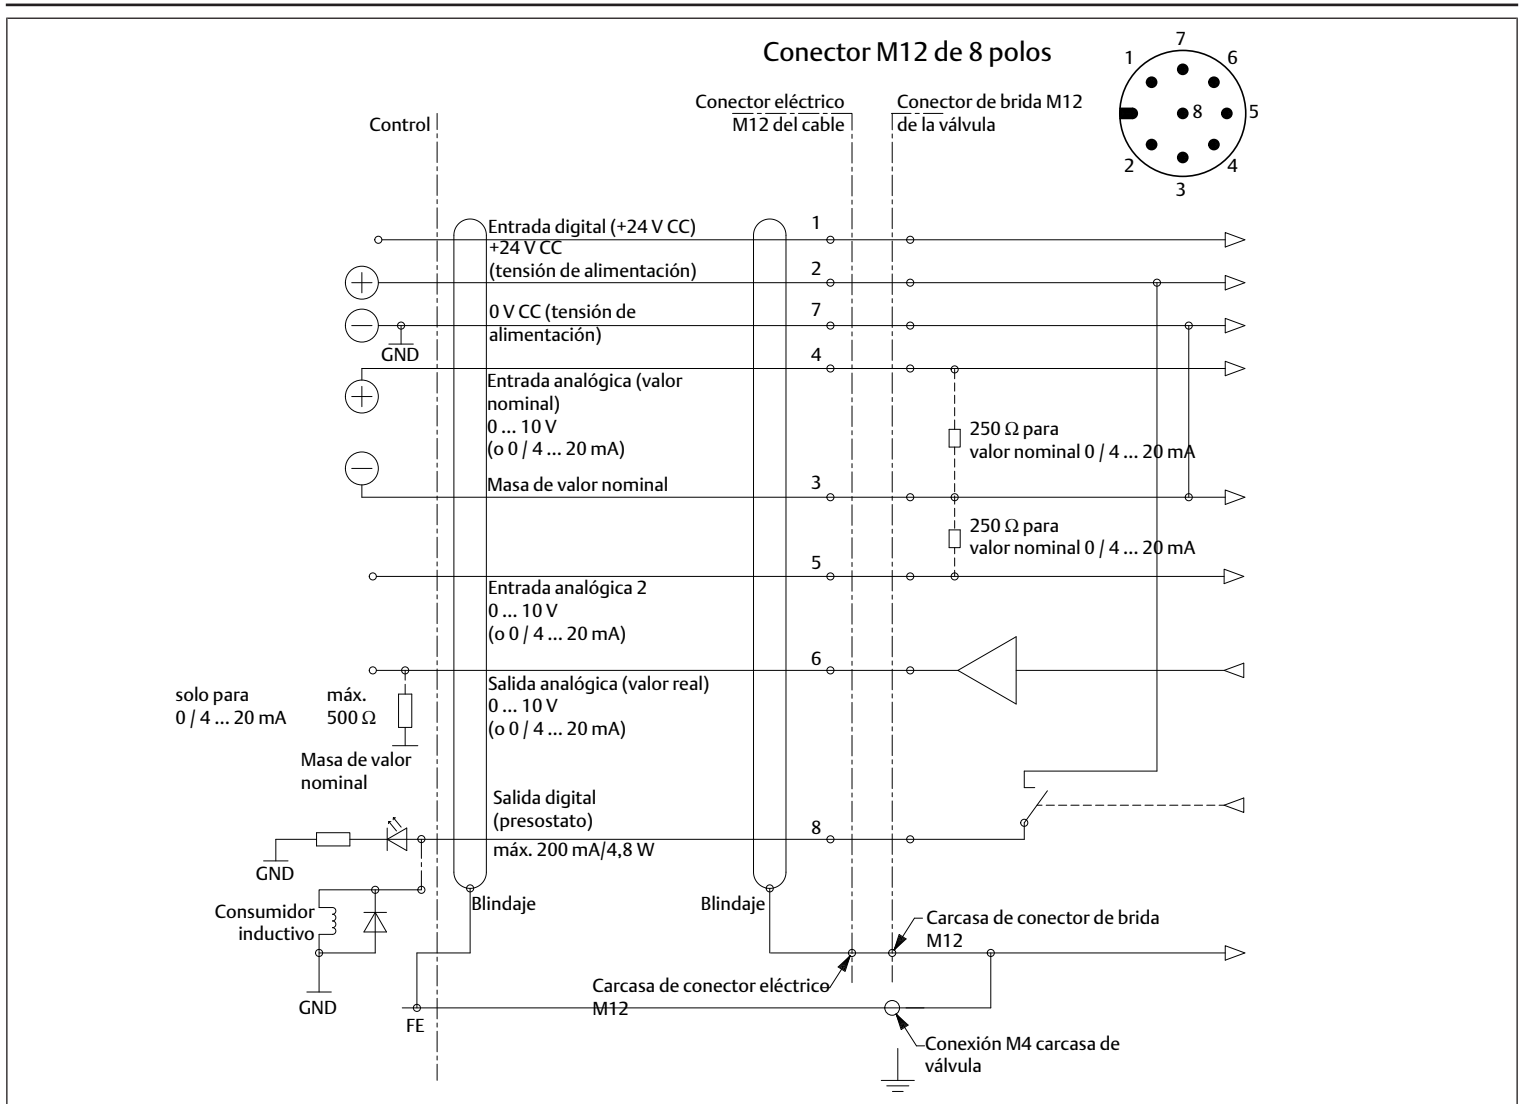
Conector M12 de 8 polos

1 2 3 4 5 6 7 8

Control

Conector eléctrico M12 del cable

Conector de brida M12 de la válvula

Entrada digital (+24 V CC)

1

+24 V CC (tensión de alimentación)

2

0 V CC (tensión de alimentación)

7

GND

4

Entrada analógica (valor nominal) 0 ... 10 V (o 0 / 4 ... 20 mA)

250 Ω para valor nominal 0 / 4 ... 20 mA

Masa de valor nominal

3

250 Ω para valor nominal 0 / 4 ... 20 mA

5

Entrada analógica 2 0 ... 10 V (o 0 / 4 ... 20 mA)

6

solo para 0 / 4 ... 20 mA

máx. 500 Ω

Salida analógica (valor real) 0 ... 10 V (o 0 / 4 ... 20 mA)

Masa de valor nominal

Salida digital (presostato)

8

máx. 200 mA/4,8 W

GND

Consumidor inductivo

Blindaje

Blindaje

Carcasa de conector de brida M12

GND

FE

Carcasa de conector eléctrico M12

Conexión M4 carcasa de válvula